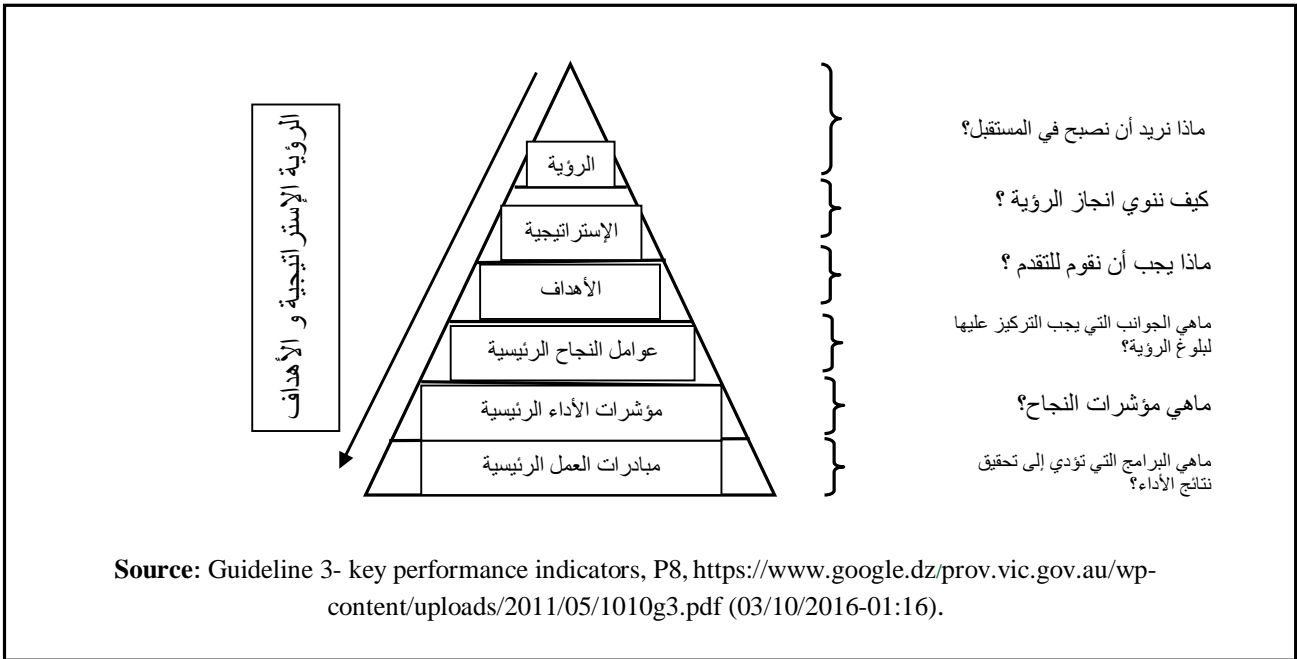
الرؤية الإستراتيجية و الأهداف

الرؤية

الإستراتيجية

الأهداف

عوامل النجاح الرئيسية

مؤشرات الأداء الرئيسية

مبادرات العمل الرئيسية

ماذا نريد أن نصبح في المستقبل؟

كيف ننوي انجاز الرؤية ؟

ماذا يجب أن نقوم للتقدم ؟

ماهي الجوانب التي يجب التركيز عليها لبلوغ الرؤية؟

ماهي مؤشرات النجاح؟

ماهي البرامج التي تؤدي إلى تحقيق نتائج الأداء؟

**Source**: Guideline 3- key performance indicators, P8, https://www.google.dz/prov.vic.gov.au/wp-content/uploads/2011/05/1010g3.pdf (03/10/2016-01:16).